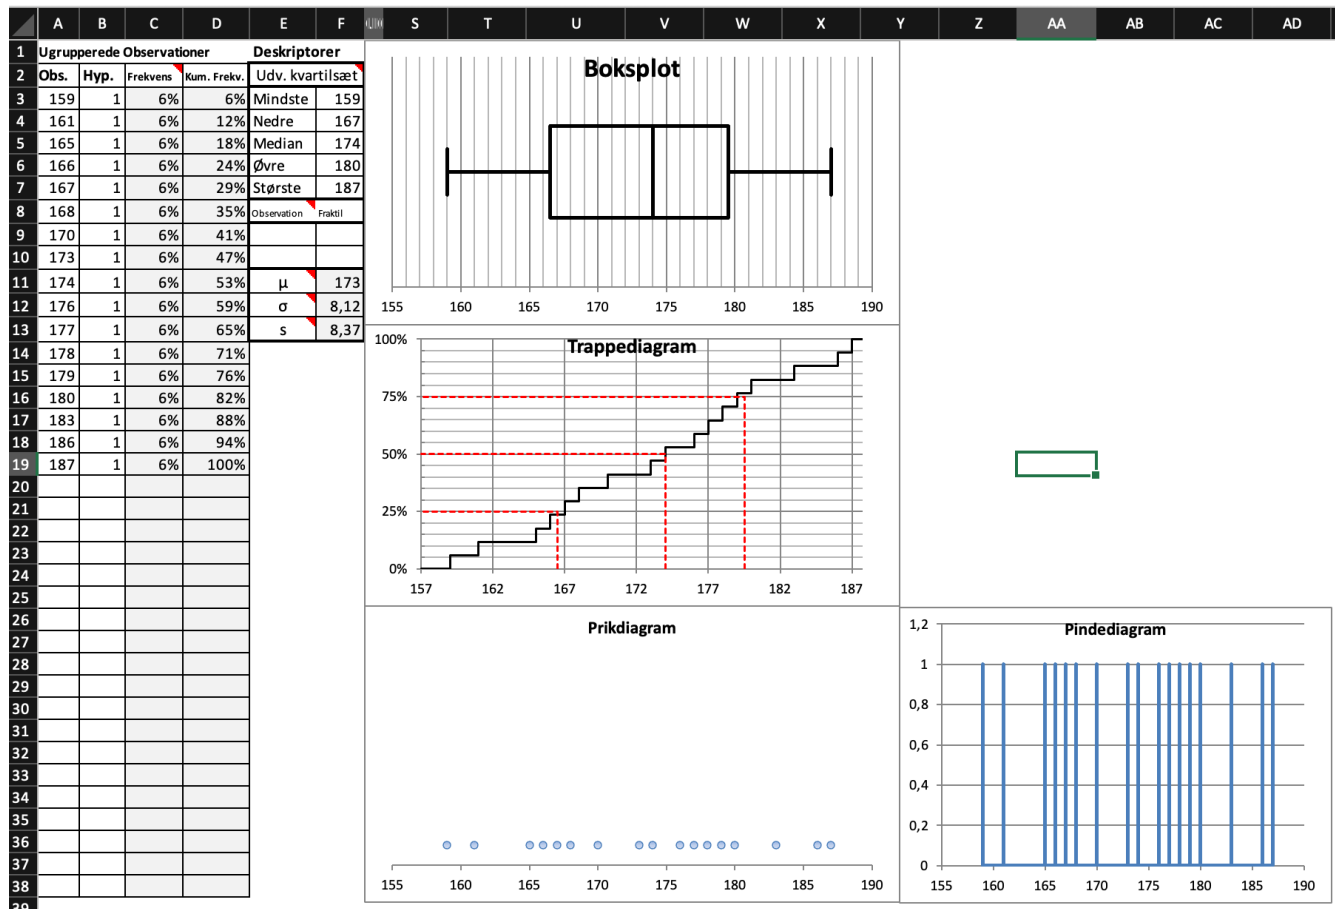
| | A | B | C | D | E | F |
|---|---|---|---|---|---|---|
| 1 | Ugrupperede Observationer | | | | Deskriptorer | |
| 2 | Obs. | Hyp. | Frekvens | Kum. Frekv. | Udv. kvartilsæt | |
| 3 | 159 | 1 | 6% | 6% | Mindste | 159 |
| 4 | 161 | 1 | 6% | 12% | Nedre | 167 |
| 5 | 165 | 1 | 6% | 18% | Median | 174 |
| 6 | 166 | 1 | 6% | 24% | Øvre | 180 |
| 7 | 167 | 1 | 6% | 29% | Største | 187 |
| 8 | 168 | 1 | 6% | 35% | Observation | Fraktil |
| 9 | 170 | 1 | 6% | 41% | | |
| 10 | 173 | 1 | 6% | 47% | | |
| 11 | 174 | 1 | 6% | 53% | μ | 173 |
| 12 | 176 | 1 | 6% | 59% | σ | 8,12 |
| 13 | 177 | 1 | 6% | 65% | s | 8,37 |
| 14 | 178 | 1 | 6% | 71% | | |
| 15 | 179 | 1 | 6% | 76% | | |
| 16 | 180 | 1 | 6% | 82% | | |
| 17 | 183 | 1 | 6% | 88% | | |
| 18 | 186 | 1 | 6% | 94% | | |
| 19 | 187 | 1 | 6% | 100% | | |

20 21 22 23 24 25 26 27 28 29 30 31 32 33 34 35 36 37 38

S T U V W X Y Z AA AB AC AD

Boksplot
155 160 165 170 175 180 185 190

Trappediagram
100% 75% 50% 25% 0%
157 162 167 172 177 182 187

Prikdiagram
155 160 165 170 175 180 185 190

Pindediagram
1,2 1 0,8 0,6 0,4 0,2 0
155 160 165 170 175 180 185 190